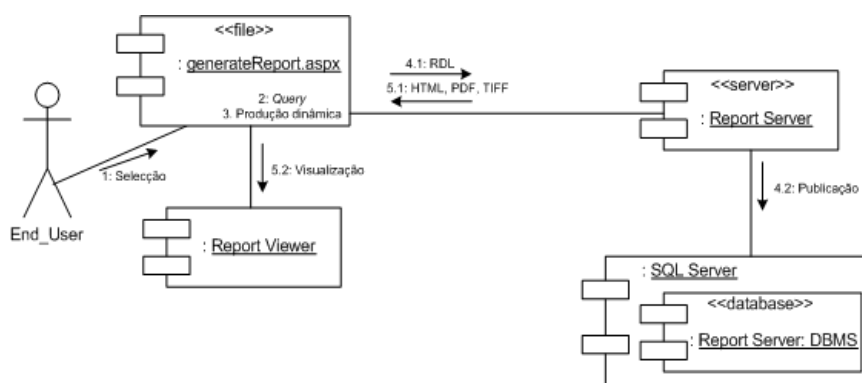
<<file>>

: generateReport.aspx

2: Query
3. Produção dinâmica

4.1: RDL

5.1: HTML, PDF, TIFF

<<server>>

: Report Server

1: Selecção

5.2: Visualização

End_User

: Report Viewer

4.2: Publicação

: SQL Server

<<database>>

: Report Server: DBMS